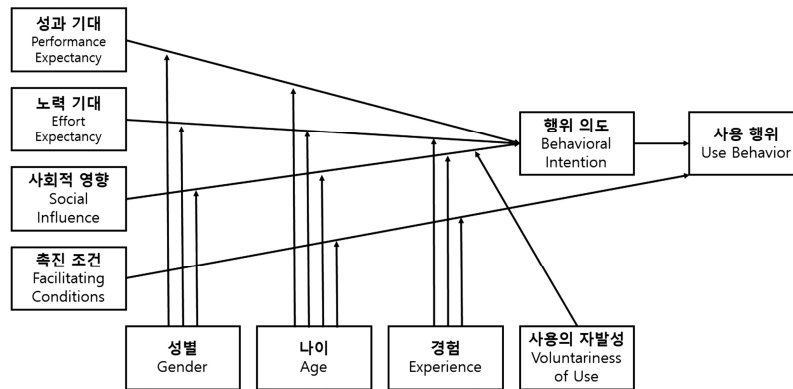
성과 기대
Performance Expectancy

노력 기대
Effort Expectancy

사회적 영향
Social Influence

촉진 조건
Facilitating Conditions

행위 의도
Behavioral Intention

사용 행위
Use Behavior

성별
Gender

나이
Age

경험
Experience

사용의 자발성
Voluntariness of Use